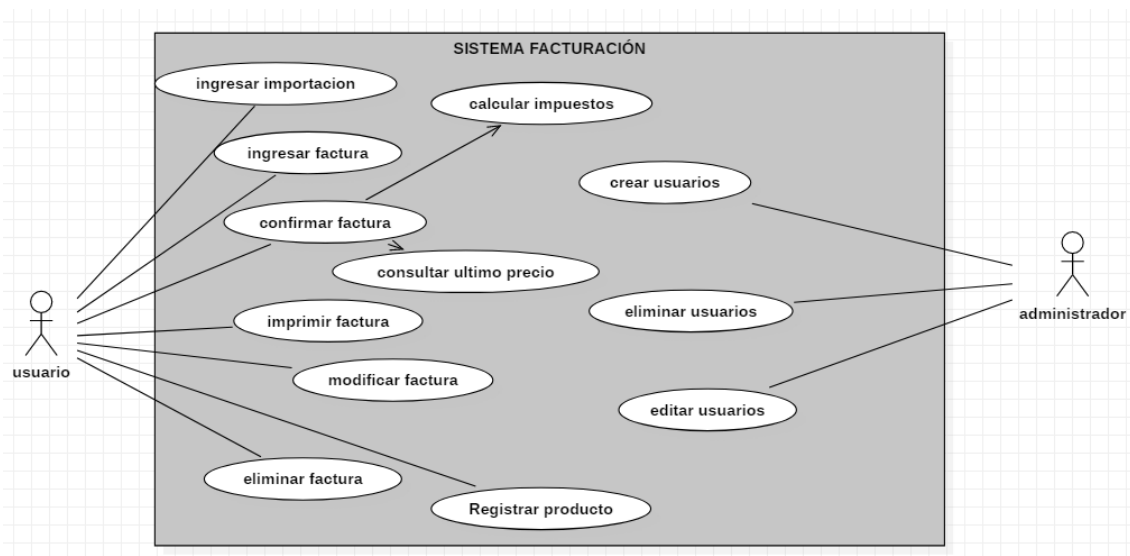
SISTEMA FACTURACIÓN

ingresar importacion

calcular impuestos

ingresar factura

crear usuarios

confirmar factura

consultar ultimo precio

usuario

eliminar usuarios

administrador

imprimir factura

modificar factura

editar usuarios

eliminar factura

Registrar producto